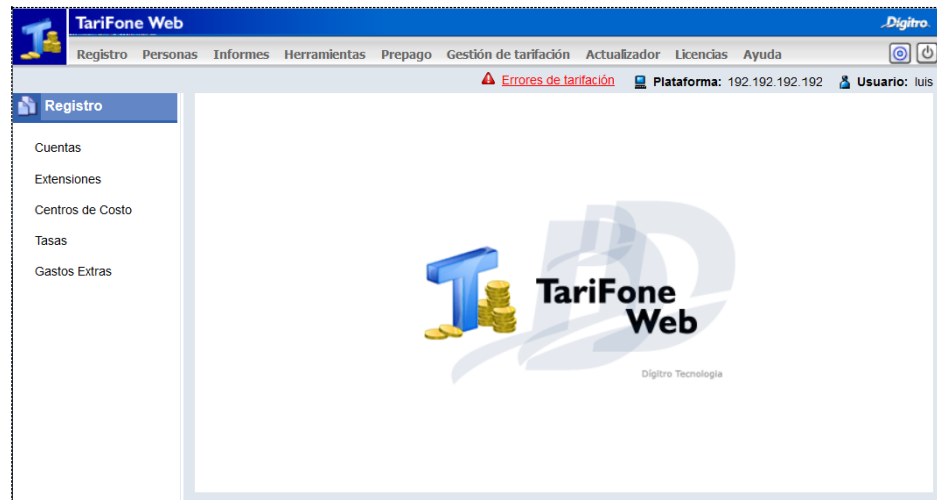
TariFone Web

Dígitro

Registro Personas Informes Herramientas Prepago Gestión de tarifación Actualizador Licencias Ayuda

Errores de tarifación Plataforma: 192.192.192.192 Usuario: luis

Registro

Cuentas

Extensiones

Centros de Costo

Tasas

Gastos Extras

TariFone Web

Dígitro Tecnologia